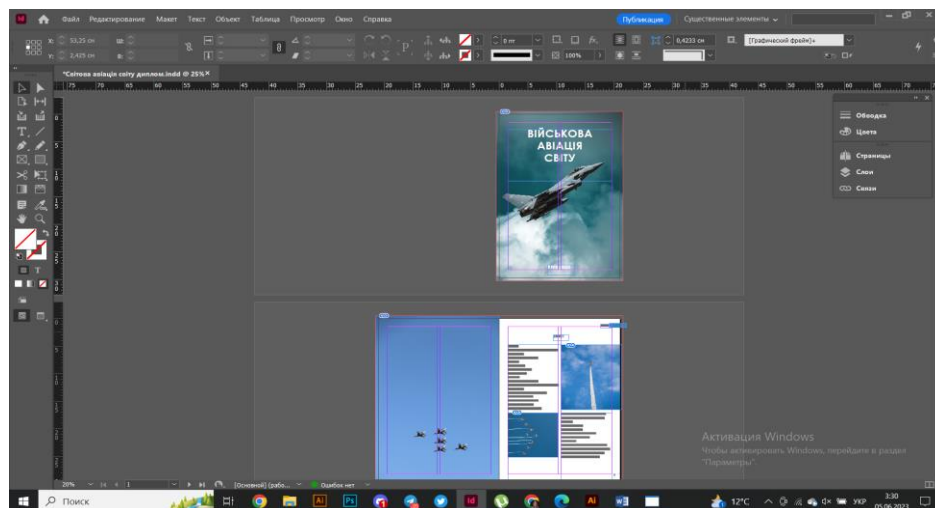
Файл Редактирование Макет Текст Объект Таблица Просмотр Окно Справка

Публикация Существенные элементы

X: 53,25 см
Y: 2,425 см

0 пт
100%
0,4233 см
[Графический фрейм]+

*Світова авіація світу диплом.indd @ 25%

ВІЙСЬКОВА АВІАЦІЯ СВІТУ

Обводка
Цвета
Страницы
Слои
Связи

Активация Windows
Чтобы активировать Windows, перейдите в раздел "Параметры".

25% 1 [Основной] (рабо... Ошибок нет

Поиск
12°C УКР 3:30 05.06.2023